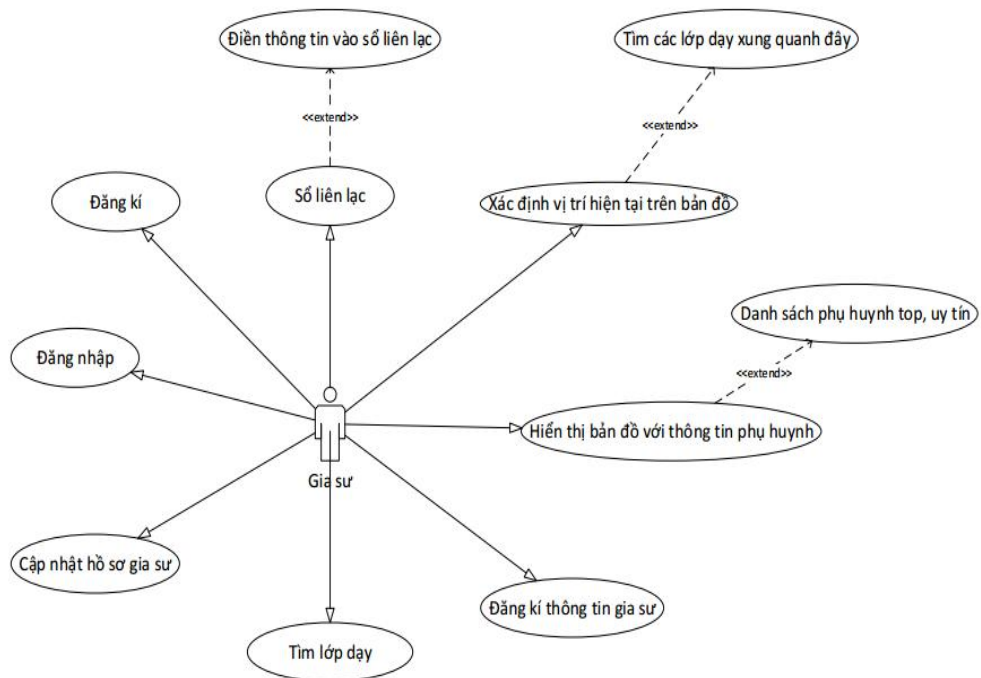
Điền thông tin vào sổ liên lạc

Tìm các lớp dạy xung quanh đây

<<extend>>

<<extend>>

Đăng kí

Sổ liên lạc

Xác định vị trí hiện tại trên bản đồ

Danh sách phụ huynh top, uy tín

Đăng nhập

<<extend>>

Hiển thị bản đồ với thông tin phụ huynh

Gia sư

Cập nhật hồ sơ gia sư

Đăng kí thông tin gia sư

Tìm lớp dạy